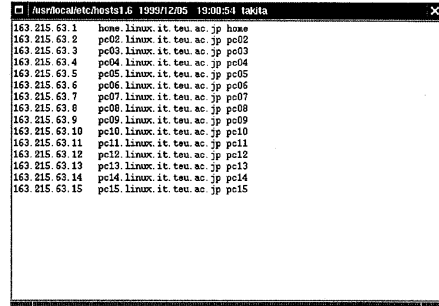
/usr/local/etc/hosts1.6 1999/12/05 19:00:54 takita

163.215.63.1 home.linux.it.teu.ac.jp home
163.215.63.2 pc02.linux.it.teu.ac.jp pc02
163.215.63.3 pc03.linux.it.teu.ac.jp pc03
163.215.63.4 pc04.linux.it.teu.ac.jp pc04
163.215.63.5 pc05.linux.it.teu.ac.jp pc05
163.215.63.6 pc06.linux.it.teu.ac.jp pc06
163.215.63.7 pc07.linux.it.teu.ac.jp pc07
163.215.63.8 pc08.linux.it.teu.ac.jp pc08
163.215.63.9 pc09.linux.it.teu.ac.jp pc09
163.215.63.10 pc10.linux.it.teu.ac.jp pc10
163.215.63.11 pc11.linux.it.teu.ac.jp pc11
163.215.63.12 pc12.linux.it.teu.ac.jp pc12
163.215.63.13 pc13.linux.it.teu.ac.jp pc13
163.215.63.14 pc14.linux.it.teu.ac.jp pc14
163.215.63.15 pc15.linux.it.teu.ac.jp pc15